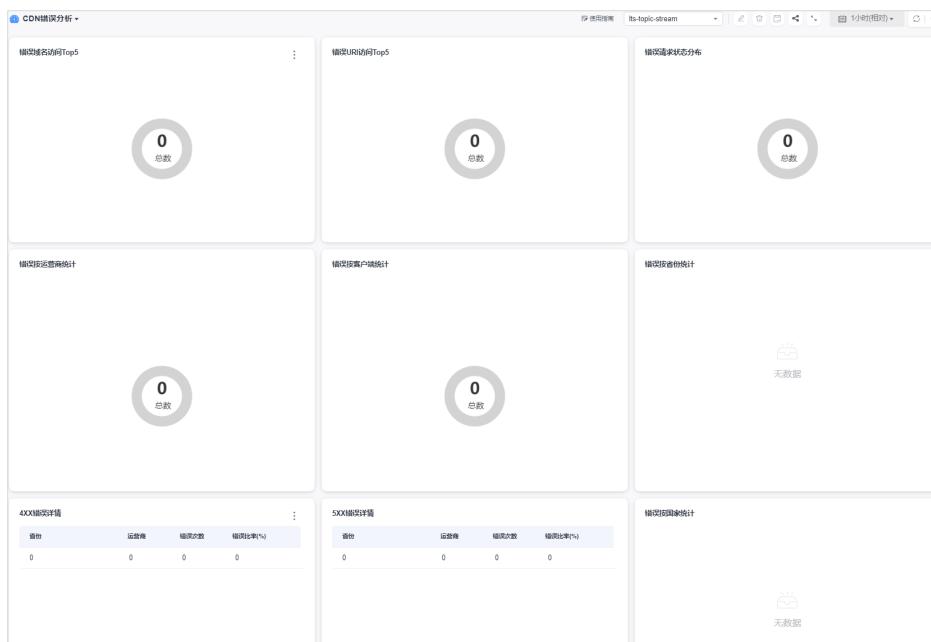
CDN错误分析

使用指南 lts-topic-stream 1小时(相对)

错误域名访问Top5

0
总数

错误URI访问Top5

0
总数

错误请求状态分布

0
总数

错误按运营商统计

0
总数

错误按客户端统计

0
总数

错误按省份统计

无数据

4XX错误详情

| 省份 | 运营商 | 错误次数 | 错误比率(%) |
|---|---|---|---|
| 0 | 0 | 0 | 0 |

5XX错误详情

| 省份 | 运营商 | 错误次数 | 错误比率(%) |
|---|---|---|---|
| 0 | 0 | 0 | 0 |

错误按国家统计

无数据